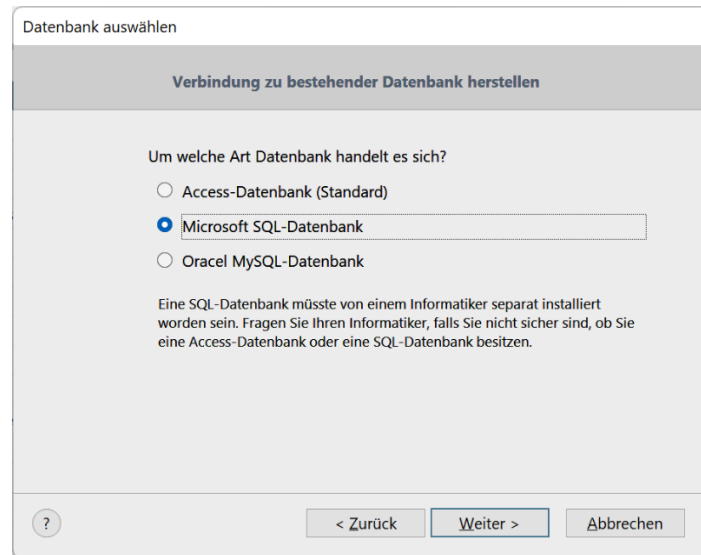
Datenbank auswählen

Verbindung zu bestehender Datenbank herstellen

Um welche Art Datenbank handelt es sich?

Access-Datenbank (Standard)

Microsoft SQL-Datenbank

Oracel MySQL-Datenbank

Eine SQL-Datenbank müsste von einem Informatiker separat installiert worden sein. Fragen Sie Ihren Informatiker, falls Sie nicht sicher sind, ob Sie eine Access-Datenbank oder eine SQL-Datenbank besitzen.

?

< Zurück

Weiter >

Abbrechen